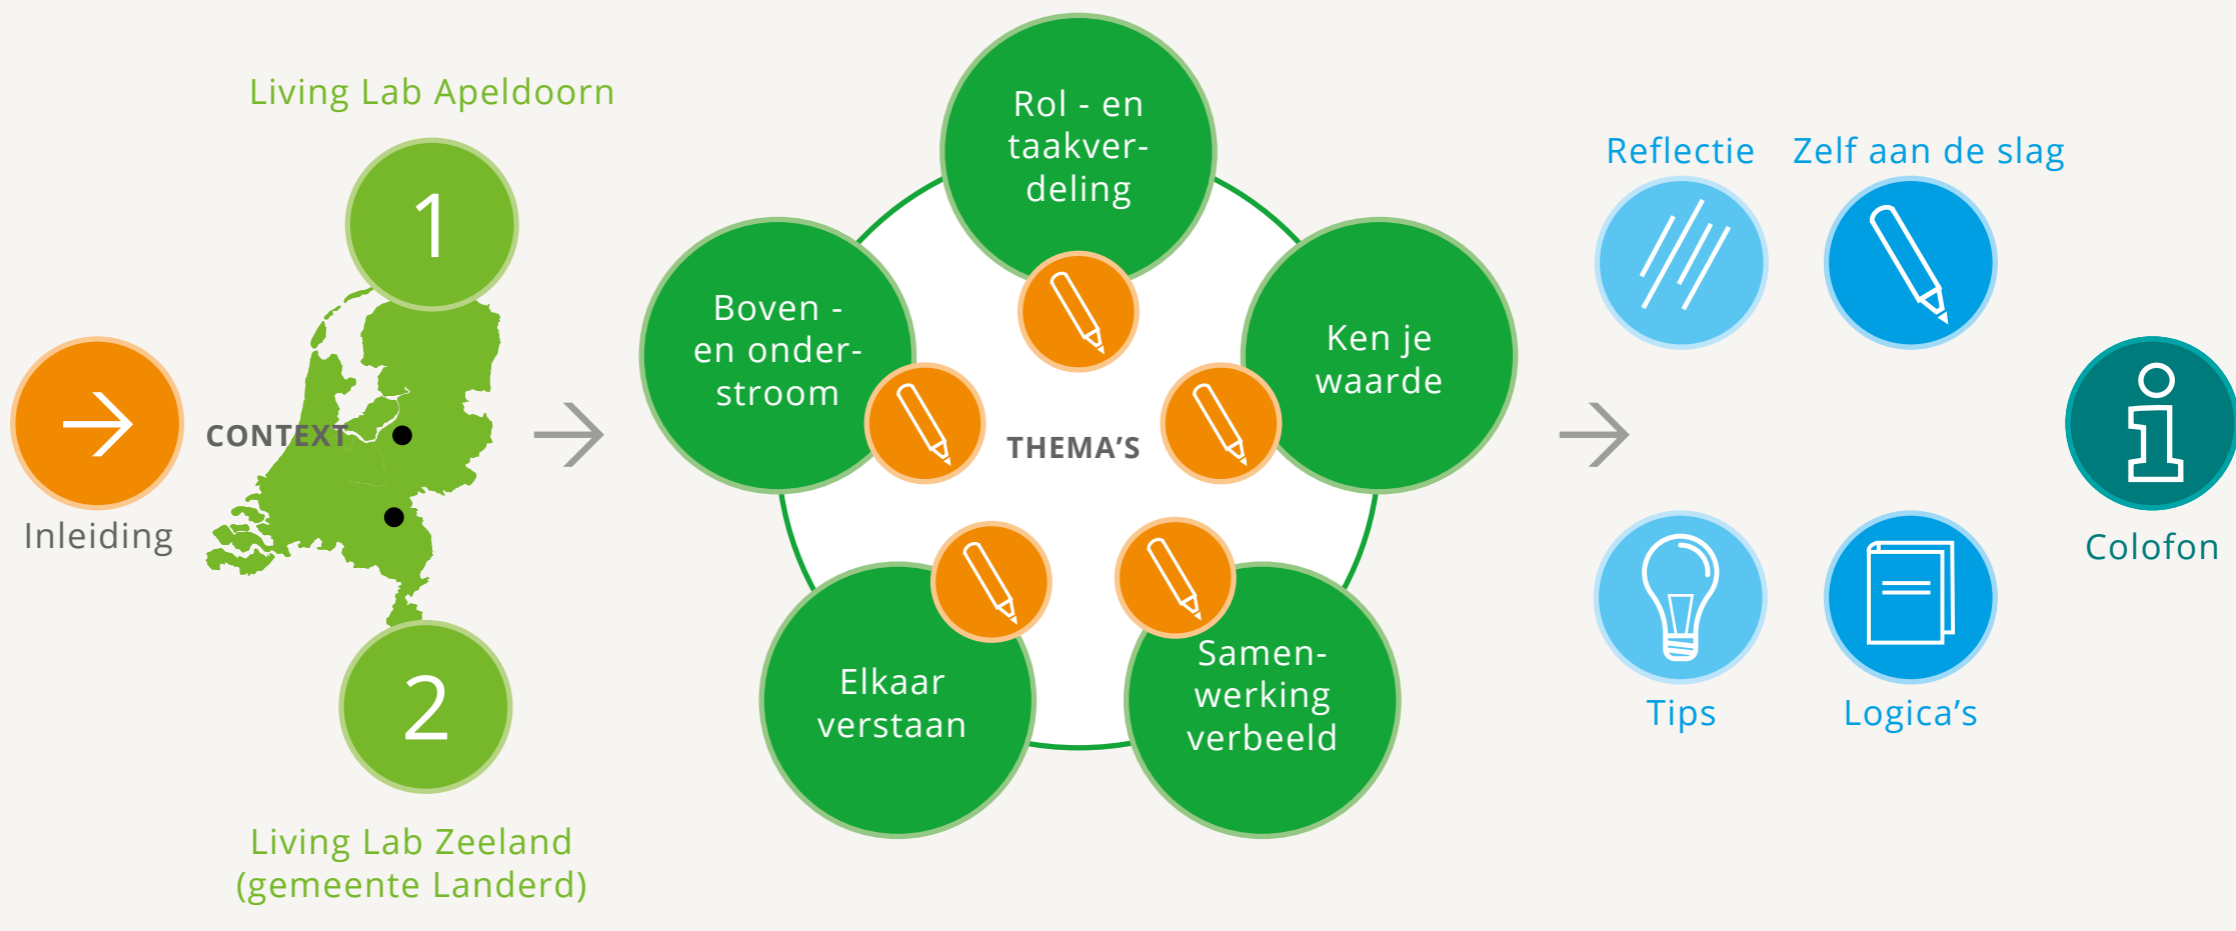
Inleiding

Living Lab Apeldoorn

1

CONTEXT

2

Living Lab Zeeland (gemeente Landerd)

Rol - en taakverdeling

Boven - en onderstroom

THEMA'S

Ken je waarde

Elkaar verstaan

Samenwerking verbeeld

Reflectie

Zelf aan de slag

Tips

Logica's

Colofon